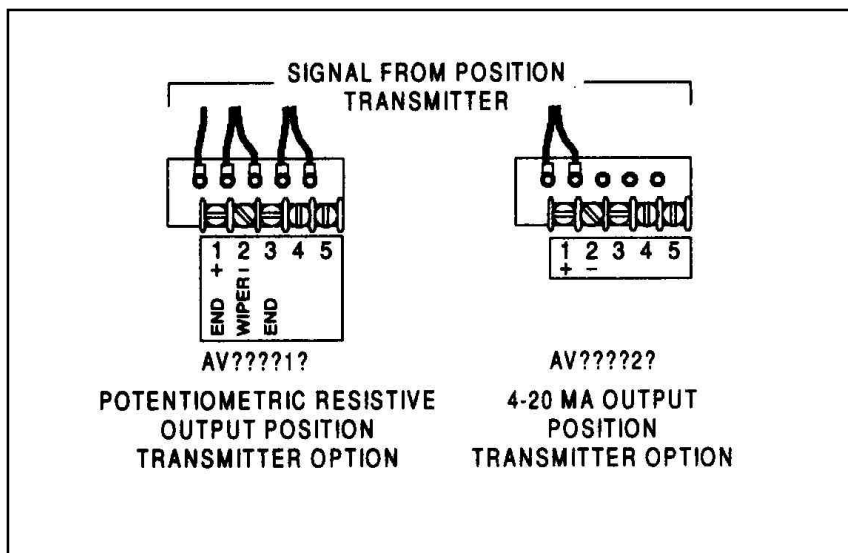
SIGNAL FROM POSITION TRANSMITTER

1 2 3 4 5
+ –

END WIPER END

AV?????1?

POTENTIOMETRIC RESISTIVE OUTPUT POSITION TRANSMITTER OPTION

1 2 3 4 5
+ –

AV?????2?

4-20 MA OUTPUT POSITION TRANSMITTER OPTION